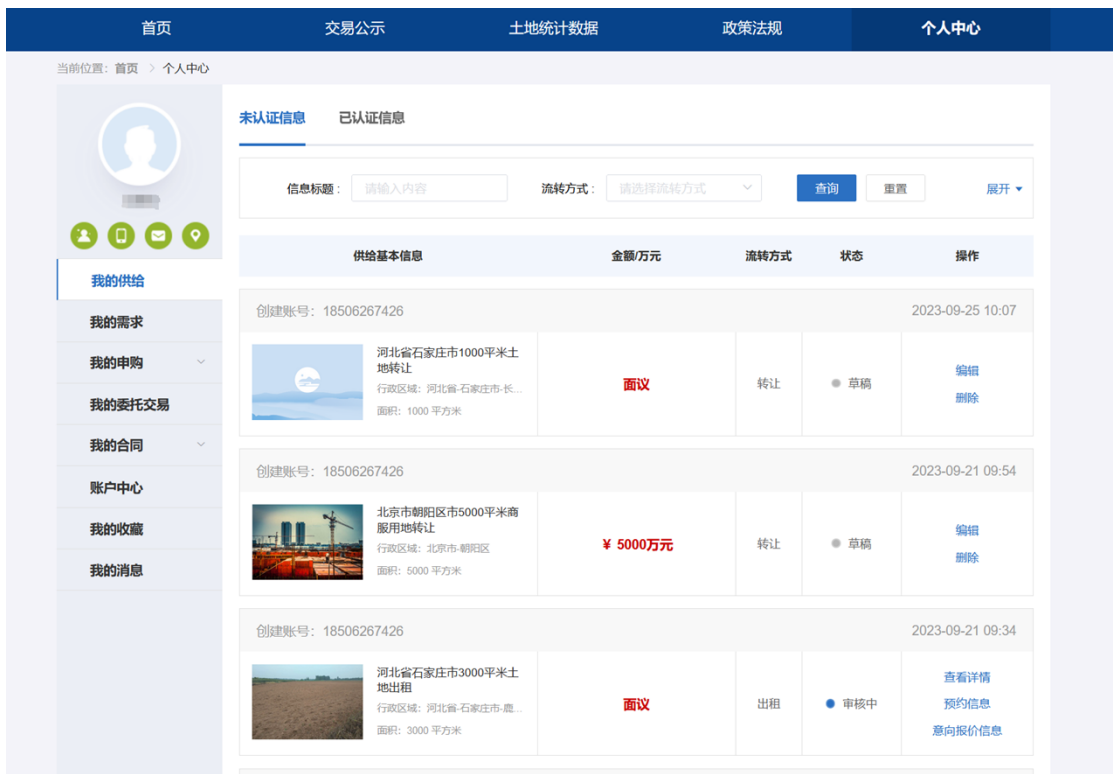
首页 交易公示 土地统计数据 政策法规 个人中心

当前位置：首页 > 个人中心

我的供给
我的需求
我的申购
我的委托交易
我的合同
账户中心
我的收藏
我的消息

未认证信息 已认证信息

信息标题： 请输入内容 流转方式： 请选择流转方式 查询 重置 展开

| 供给基本信息 | 金额/万元 | 流转方式 | 状态 | 操作 |
|---|---|---|---|---|

创建账号：18506267426 2023-09-25 10:07

| 河北省石家庄市1000平米土地转让 行政区域：河北省-石家庄市-长... 面积：1000 平方米 | 面议 | 转让 | 草稿 | 编辑 删除 |
|---|---|---|---|---|

创建账号：18506267426 2023-09-21 09:54

| 北京市朝阳区市5000平米商服用地转让 行政区域：北京市-朝阳区 面积：5000 平方米 | ¥ 5000万元 | 转让 | 草稿 | 编辑 删除 |
|---|---|---|---|---|

创建账号：18506267426 2023-09-21 09:34

| 河北省石家庄市3000平米土地出租 行政区域：河北省-石家庄市-鹿... 面积：3000 平方米 | 面议 | 出租 | 审核中 | 查看详情 预约信息 意向报价信息 |
|---|---|---|---|---|